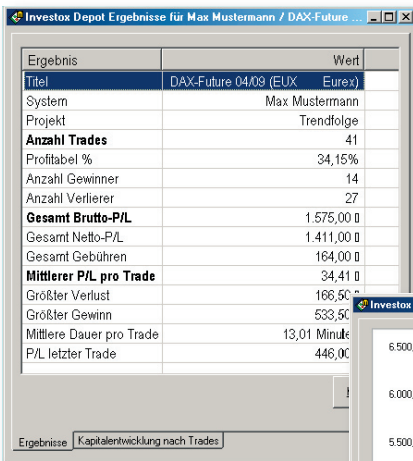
Investox Depot Ergebnisse für Max Mustermann / DAX-Future ...

| Ergebnis | Wert |
|---|---|
| Titel | DAX-Future 04/09 (EUX Eurex) |
| System | Max Mustermann |
| Projekt | Trendfolge |
| **Anzahl Trades** | 41 |
| Profitabel % | 34,15% |
| Anzahl Gewinner | 14 |
| Anzahl Verlierer | 27 |
| **Gesamt Brutto-P/L** | 1.575,00 |
| Gesamt Netto-P/L | 1.411,00 |
| Gesamt Gebühren | 164,00 |
| **Mittlerer P/L pro Trade** | 34,41 |
| Größter Verlust | 166,5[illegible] |
| Größter Gewinn | 533,5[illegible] |
| Mittlere Dauer pro Trade | 13,01 Minute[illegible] |
| P/L letzter Trade | 446,0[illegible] |

Ergebnisse | Kapitalentwicklung nach Trades

Investox

6.500,
6.000,
5.500,